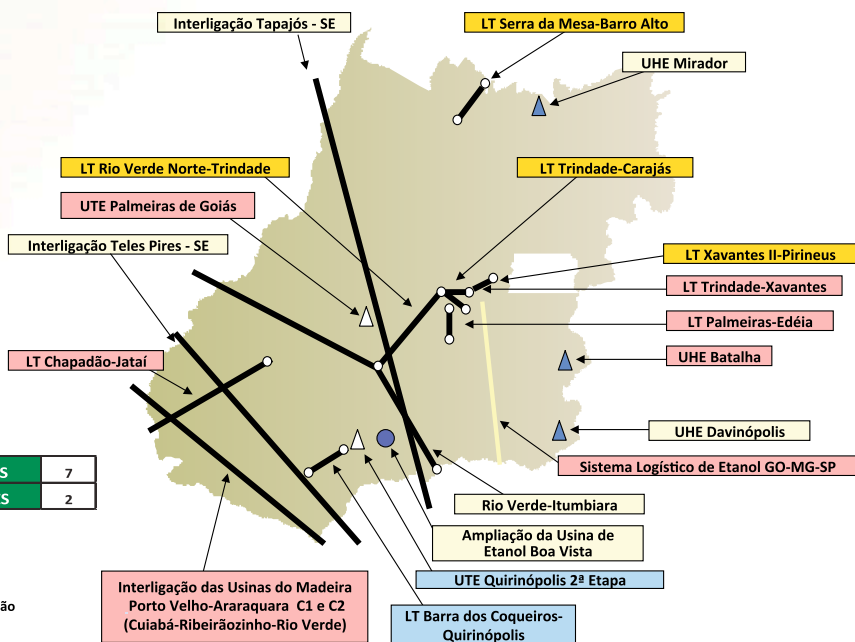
Interligação Tapajós - SE

LT Serra da Mesa-Barro Alto

UHE Mirador

LT Rio Verde Norte-Trindade

LT Trindade-Carajás

UTE Palmeiras de Goiás

Interligação Teles Pires - SE

LT Xavantes II-Pirineus

LT Trindade-Xavantes

LT Palmeiras-Edéia

LT Chapadão-Jataí

UHE Batalha

UHE Davinópolis

Sistema Logístico de Etanol GO-MG-SP

| S | 7 |
|---|---|
| S | 2 |

Rio Verde-Itumbiara

Ampliação da Usina de Etanol Boa Vista

UTE Quirinópolis 2ª Etapa

Interligação das Usinas do Madeira Porto Velho-Araraquara C1 e C2 (Cuiabá-Ribeirãozinho-Rio Verde)

ão

LT Barra dos Coqueiros-Quirinópolis